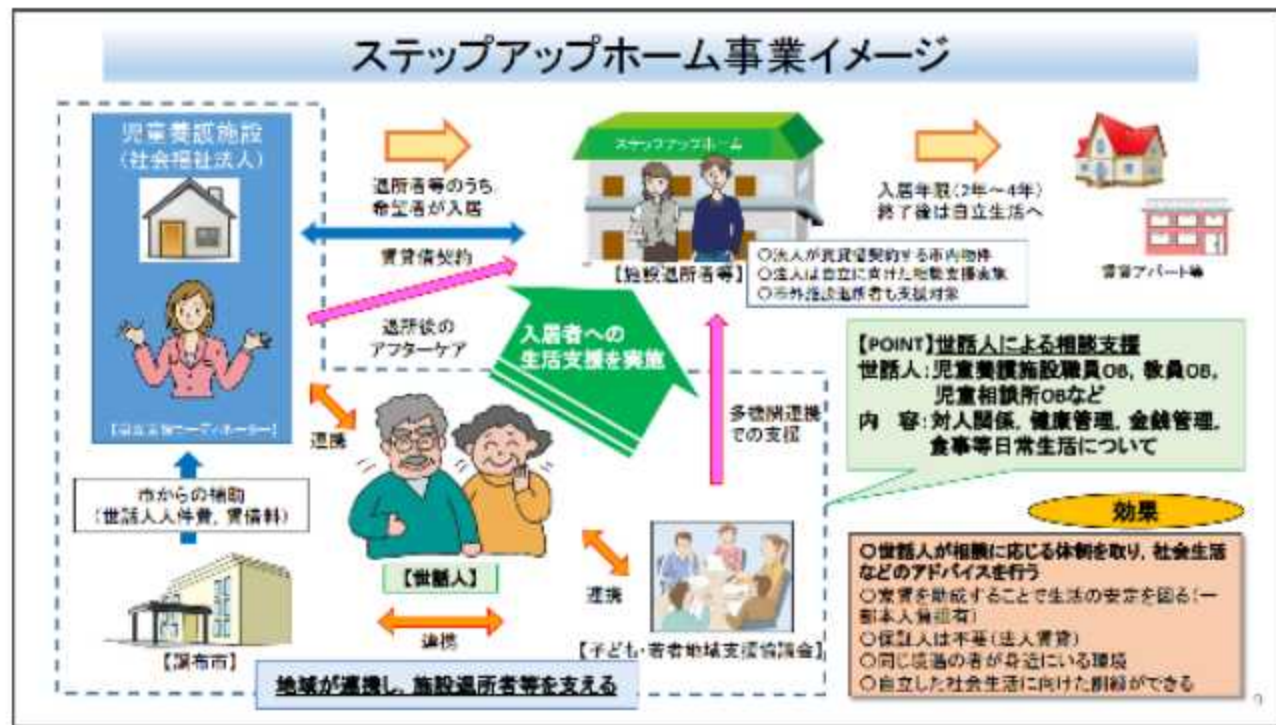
ステップアップホーム事業イメージ

児童養護施設
（社会福祉法人）

【自立支援コーディネーター】

市からの補助
（世話人人件費，賃借料）

【調布市】

退所者等のうち
希望者が入居

賃貸借契約

退所後の
アフターケア

ステップアップホーム

【施設退所者等】

○法人が賃貸借契約する市内物件
○法人は自立に向けた就職支援を実施
○市外施設退所者も支援対象

入居者への
生活支援を実施

入居年限（2年～4年）
終了後は自立生活へ

賃貸アパート等

連携

【世話人】

連携

連携

多機関連携
での支援

【子ども・若者地域支援協議会】

地域が連携し，施設退所者等を支える

【POINT】世話人による相談支援
世話人：児童養護施設職員OB，教員OB，児童相談所OBなど
内　容：対人関係，健康管理，金銭管理，食事等日常生活について

効果

○世話人が相談に応じる体制を取り，社会生活などのアドバイスを行う
○家賃を助成することで生活の安定を図る（一部本人負担有）
○保証人は不要（法人賃貸）
○同じ境遇の者が身近にいる環境
○自立した社会生活に向けた訓練ができる

9